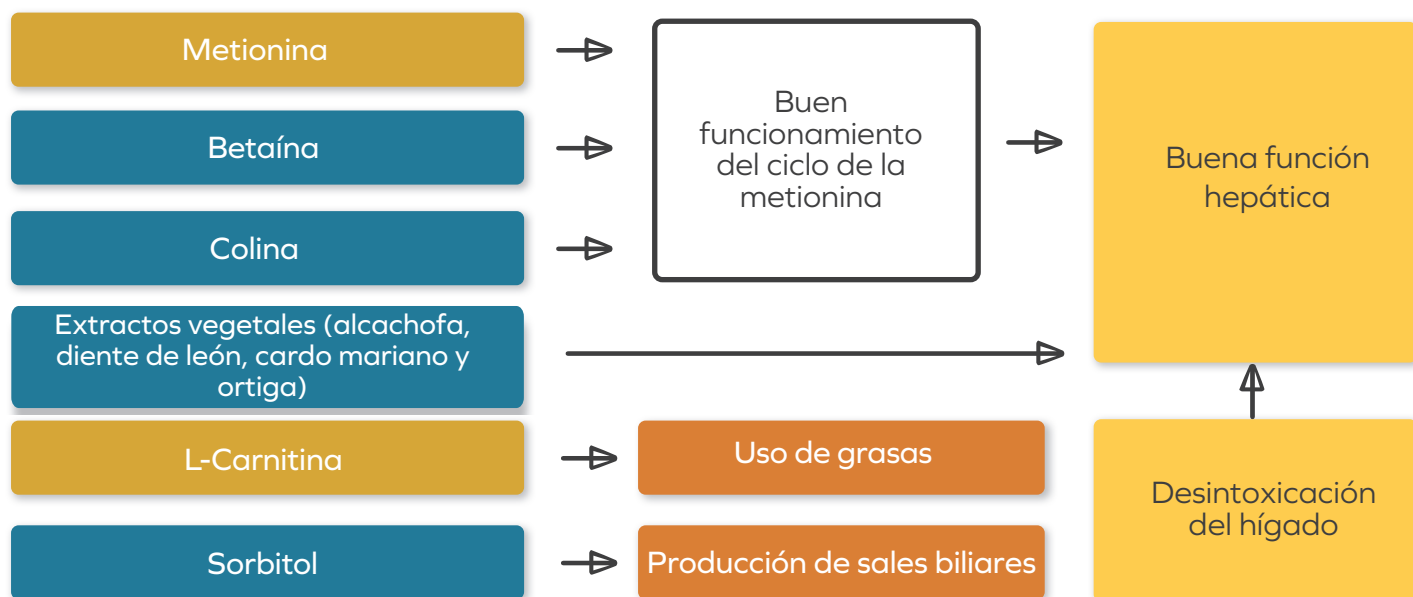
Metionina

Betaína

Colina

Extractos vegetales (alcachofa, diente de león, cardo mariano y ortiga)

L-Carnitina

Sorbitol

Buen funcionamiento del ciclo de la metionina

Uso de grasas

Producción de sales biliares

Buena función hepática

Desintoxicación del hígado